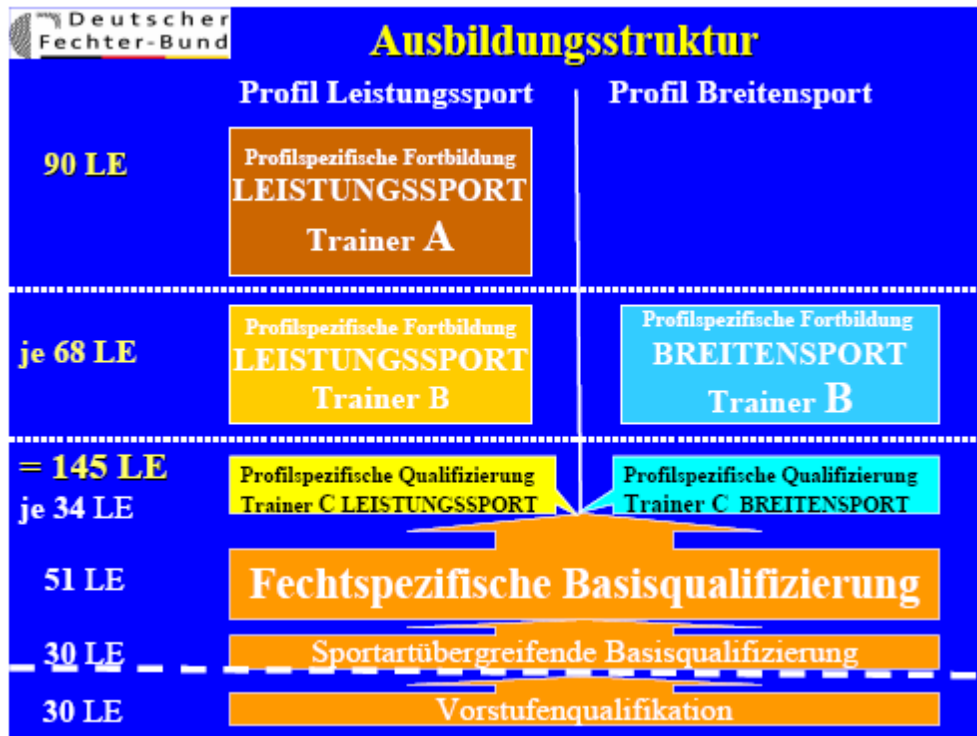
Deutscher Fechter-Bund

Ausbildungsstruktur

Profil Leistungssport

Profil Breitensport

90 LE

Profilspezifische Fortbildung LEISTUNGSSPORT Trainer A

je 68 LE

Profilspezifische Fortbildung LEISTUNGSSPORT Trainer B

Profilspezifische Fortbildung BREITENSPORT Trainer B

= 145 LE

je 34 LE

Profilspezifische Qualifizierung Trainer C LEISTUNGSSPORT

Profilspezifische Qualifizierung Trainer C BREITENSPORT

51 LE

Fechtspezifische Basisqualifizierung

30 LE

Sportartübergreifende Basisqualifizierung

30 LE

Vorstufenqualifikation